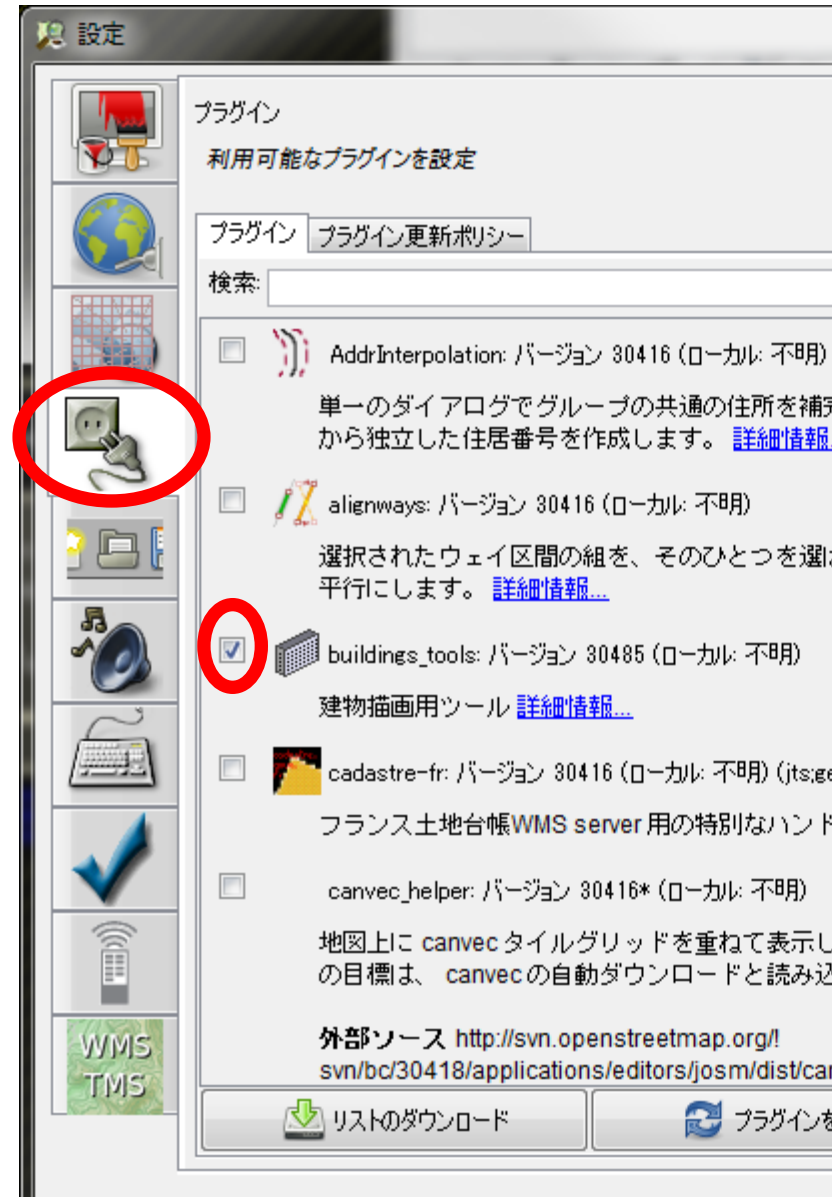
設定

WMS TMS

プラグイン

利用可能なプラグインを設定

プラグイン | プラグイン更新ポリシー

検索:

AddrInterpolation: バージョン 30416 (ローカル: 不明)

単一のダイアログでグループの共通の住所を補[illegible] から独立した住居番号を作成します。 詳細情報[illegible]

alignways: バージョン 30416 (ローカル: 不明)

選択されたウェイ区間の組を、そのひとつを選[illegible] 平行にします。 詳細情報...

buildings_tools: バージョン 30485 (ローカル: 不明)

建物描画用ツール 詳細情報...

cadastre-fr: バージョン 30416 (ローカル: 不明) (jts;ge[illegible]

フランス土地台帳WMS server 用の特別なハンド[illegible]

canvec_helper: バージョン 30416* (ローカル: 不明)

地図上に canvec タイルグリッドを重ねて表示し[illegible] の目標は、 canvecの自動ダウンロードと読み込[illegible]

外部ソース http://svn.openstreetmap.org/! svn/bc/30418/applications/editors/josm/dist/ca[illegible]

リストのダウンロード

プラグインを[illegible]